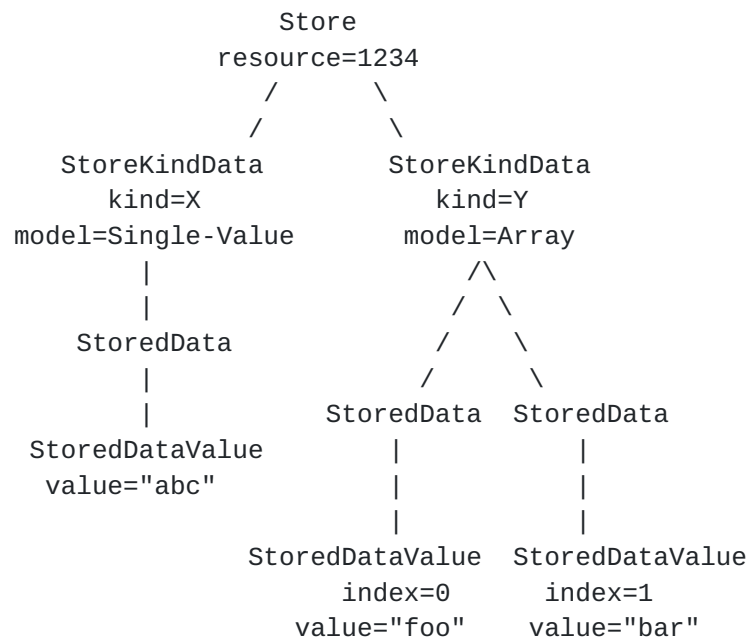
Store
resource=1234

StoreKindData
kind=X
model=Single-Value

StoredData

StoredDataValue
value="abc"

StoreKindData
kind=Y
model=Array

StoredData

StoredDataValue
index=0
value="foo"

StoredData

StoredDataValue
index=1
value="bar"